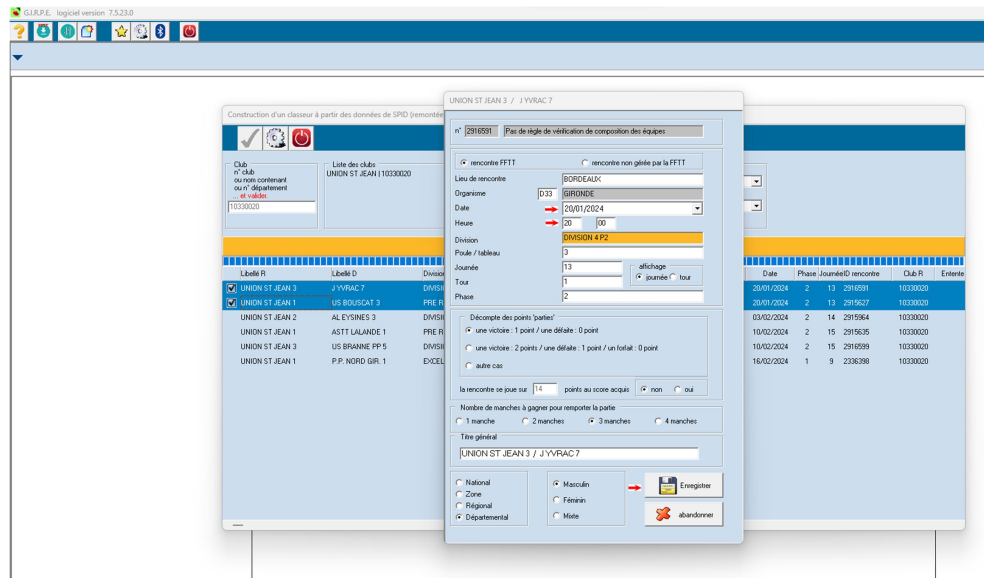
G.I.R.P.E. logiciel version 7.5.23.0

Construction d'un classeur à partir des données de SPID (remontée

Club
n° club
ou nom contenant
ou n° département
... et valider.
10330020

Liste des clubs
UNION ST JEAN | 10330020

| Libellé R | Libellé D | Divisio | Date | Phase | Journée | ID rencontre | Club R | Entente |
|---|---|---|---|---|---|---|---|---|
| UNION ST JEAN 3 | J YVRAC 7 | DIVISIO | 20/01/2024 | 2 | 13 | 2916591 | 10330020 | |
| UNION ST JEAN 1 | US BOUSCAT 3 | PRE R | 20/01/2024 | 2 | 13 | 2915627 | 10330020 | |
| UNION ST JEAN 2 | AL EYSINES 3 | DIVISIO | 03/02/2024 | 2 | 14 | 2915964 | 10330020 | |
| UNION ST JEAN 1 | ASTT LALANDE 1 | PRE R | 10/02/2024 | 2 | 15 | 2915635 | 10330020 | |
| UNION ST JEAN 3 | US BRANNE PP 5 | DIVISIO | 10/02/2024 | 2 | 15 | 2916599 | 10330020 | |
| UNION ST JEAN 1 | P.P. NORD GIR. 1 | EXCEL | 16/02/2024 | 1 | 9 | 2336398 | 10330020 | |

UNION ST JEAN 3 / J YVRAC 7

n° 2916591 Pas de règle de vérification de composition des équipes

rencontre FFTT
rencontre non gérée par la FFTT
Lieu de rencontre BORDEAUX
Organisme D33 GIRONDE
Date 20/01/2024
Heure 20 00
Division DIVISION 4 P2
Poule / tableau 3
Journée 13
Tour 1
affichage
journée tour
Phase 2

Décompte des points 'parties'
une victoire : 1 point / une défaite : 0 point
une victoire : 2 points / une défaite : 1 point / un forfait : 0 point
autre cas
la rencontre se joue sur 14 points au score acquis non oui

Nombre de manches à gagner pour remporter la partie
1 manche 2 manches 3 manches 4 manches

Titre général
UNION ST JEAN 3 / J YVRAC 7

National
Zone
Régional
Départemental

Masculin
Féminin
Mixte

Enregistrer
abandonner